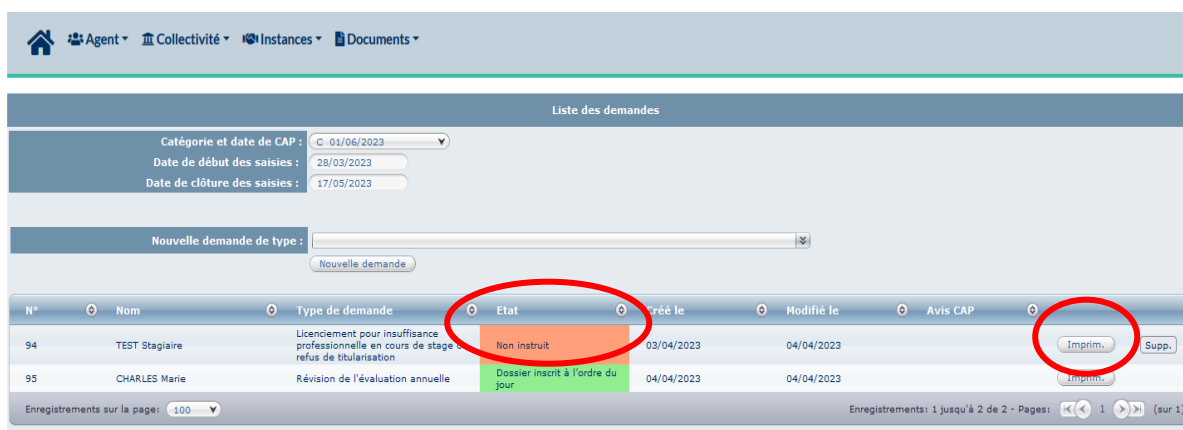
Agent ▾ Collectivité ▾ Instances ▾ Documents ▾

Liste des demandes

Catégorie et date de CAP : C 01/06/2023
Date de début des saisies : 28/03/2023
Date de clôture des saisies : 17/05/2023

Nouvelle demande de type :
Nouvelle demande

| N° | Nom | Type de demande | Etat | Créé le | Modifié le | Avis CAP | | |
|---|---|---|---|---|---|---|---|---|
| 94 | TEST Stagiaire | Licenciement pour insuffisance professionnelle en cours de stage ou refus de titularisation | Non instruit | 03/04/2023 | 04/04/2023 | | Imprim. | Supp. |
| 95 | CHARLES Marie | Révision de l'évaluation annuelle | Dossier inscrit à l'ordre du jour | 04/04/2023 | 04/04/2023 | | Imprim. | |

Enregistrements sur la page: 100

Enregistrements: 1 jusqu'à 2 de 2 - Pages: 1 (sur 1)